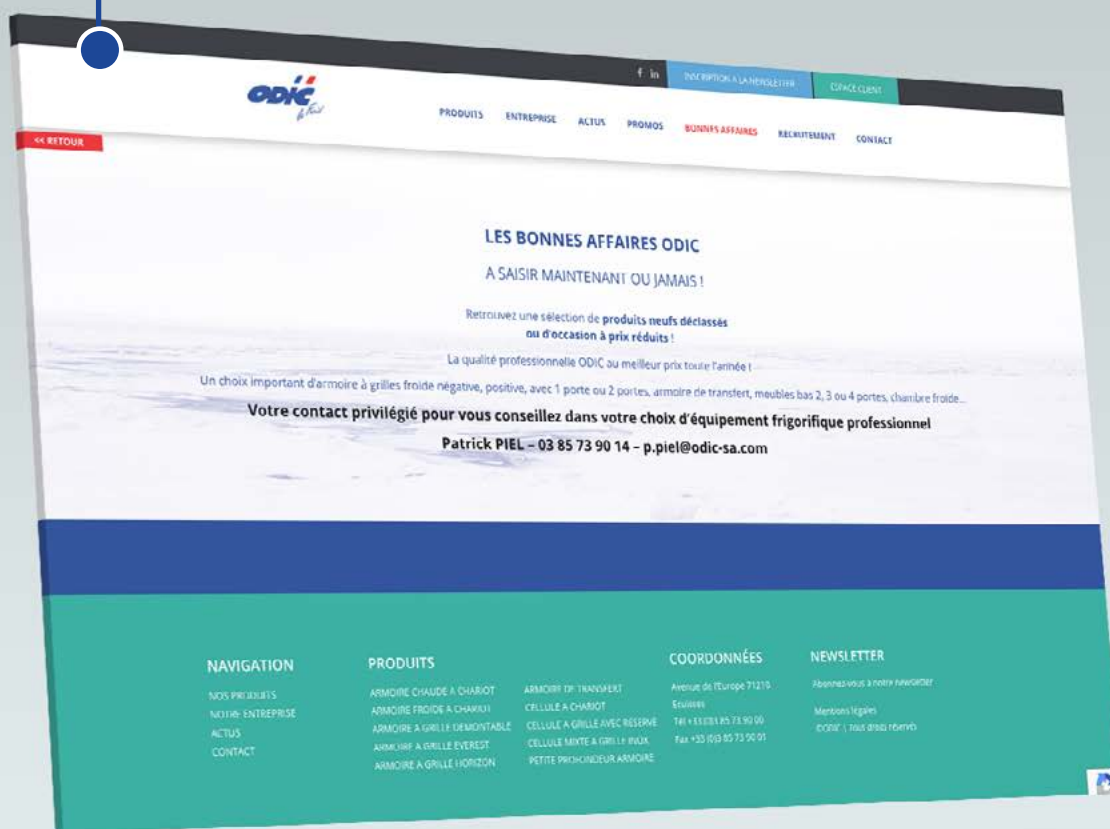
f in INSCRIPTION A LA NEWSLETTER ESPACE CLIENT

ODIC

PRODUITS ENTREPRISE ACTUS PROMOS BONNES AFFAIRES RECRUTEMENT CONTACT

<< RETOUR

LES BONNES AFFAIRES ODIC

A SAISIR MAINTENANT OU JAMAIS !

Retrouvez une sélection de produits neufs déclassés ou d'occasion à prix réduits !

La qualité professionnelle ODIC au meilleur prix toute l'année !

Un choix important d'armoire à grilles froide négative, positive, avec 1 porte ou 2 portes, armoire de transfert, meubles bas 2, 3 ou 4 portes, chambre froide...

Votre contact privilégié pour vous conseillez dans votre choix d'équipement frigorifique professionnel

Patrick PIEL – 03 85 73 90 14 – p.piel@odic-sa.com

NAVIGATION

NOS PRODUITS
NOTRE ENTREPRISE
ACTUS
CONTACT

PRODUITS

ARMOIRE CHAUDE A CHARIOT
ARMOIRE FROIDE A CHARIOT
ARMOIRE A GRILLE DEMONTABLE
ARMOIRE A GRILLE EVEREST
ARMOIRE A GRILLE HORIZON

ARMOIRE DE TRANSFERT
CELLULE A CHARIOT
CELLULE A GRILLE AVEC RESERVE
CELLULE MIXTE A GRILLE INOX
PETITE PROFONDEUR ARMOIRE

COORDONNÉES

Avenue de l'Europe 71210 Ecuisses
Tél +33 (0)3 85 73 90 00
Fax +33 (0)3 85 73 90 01

NEWSLETTER

Abonnez-vous à notre newsletter

Mentions légales
ODIC | Tous droits réservés